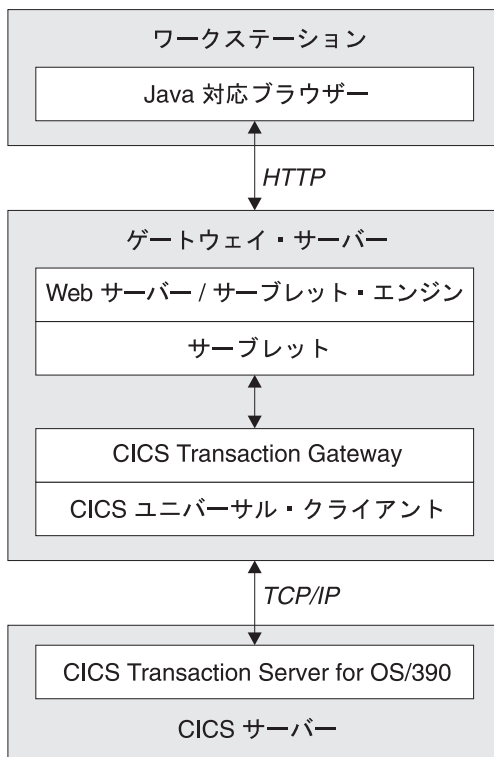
ワークステーション

Java 対応ブラウザー

HTTP

ゲートウェイ・サーバー

Web サーバー / サーブレット・エンジン

サーブレット

CICS Transaction Gateway

CICS ユニバーサル・クライアント

TCP/IP

CICS Transaction Server for OS/390

CICS サーバー